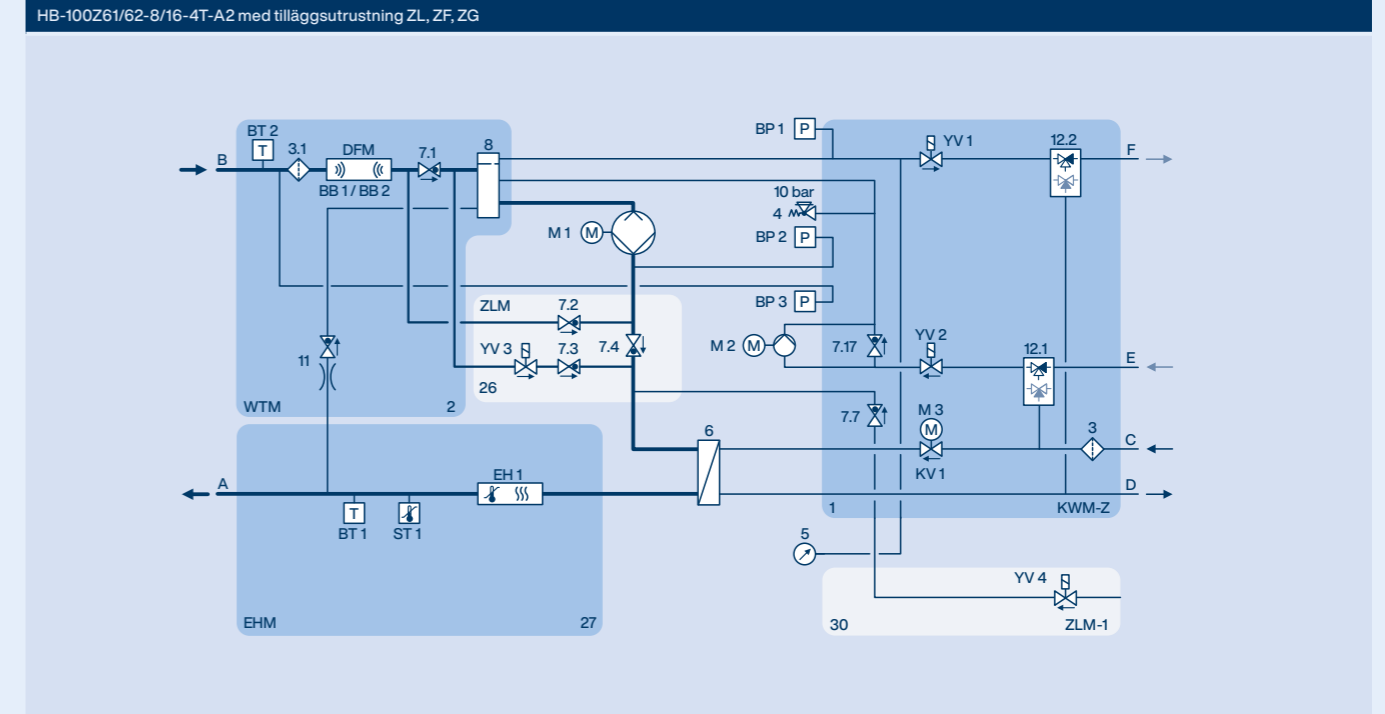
HB-100Z61/62-8/16-4T-A2 med tilläggsutrustning ZL, ZF, ZG

BT 2
T
3.1
DFM
7.1
8
B
BB 1 / BB 2
BP 1
P
YV 1
12.2
F
10 bar
4
M 1
M
BP 2
P
BP 3
P
ZLM
7.2
YV 3
7.3
7.4
M 2
M
7.17
YV 2
12.1
E
11
26
WTM
2
7.7
M 3
M
3
C
KV 1
6
EH 1
A
D
T
BT 1
ST 1
1
KWM-Z
5
YV 4
EHM
27
30
ZLM-1